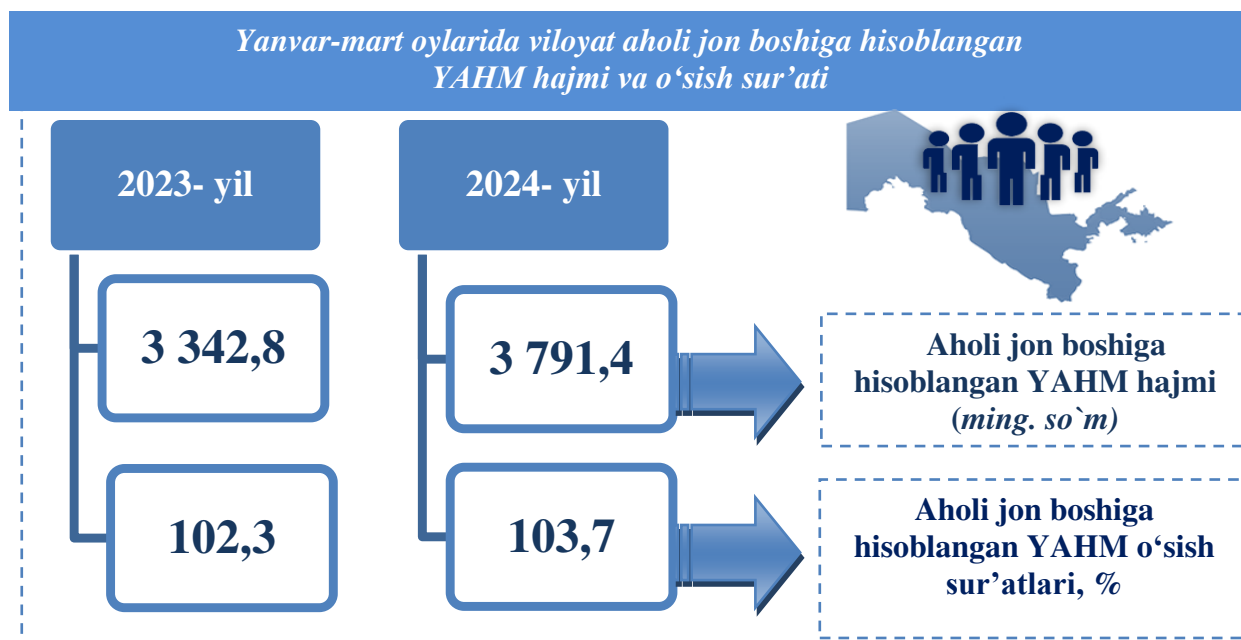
Yanvar-mart oylarida viloyat aholi jon boshiga hisoblangan YAHM hajmi va o‘sish sur’ati

2023- yil

2024- yil

3 342,8

3 791,4

Aholi jon boshiga hisoblangan YAHM hajmi (ming. so`m)

102,3

103,7

Aholi jon boshiga hisoblangan YAHM o‘sish sur’atlari, %